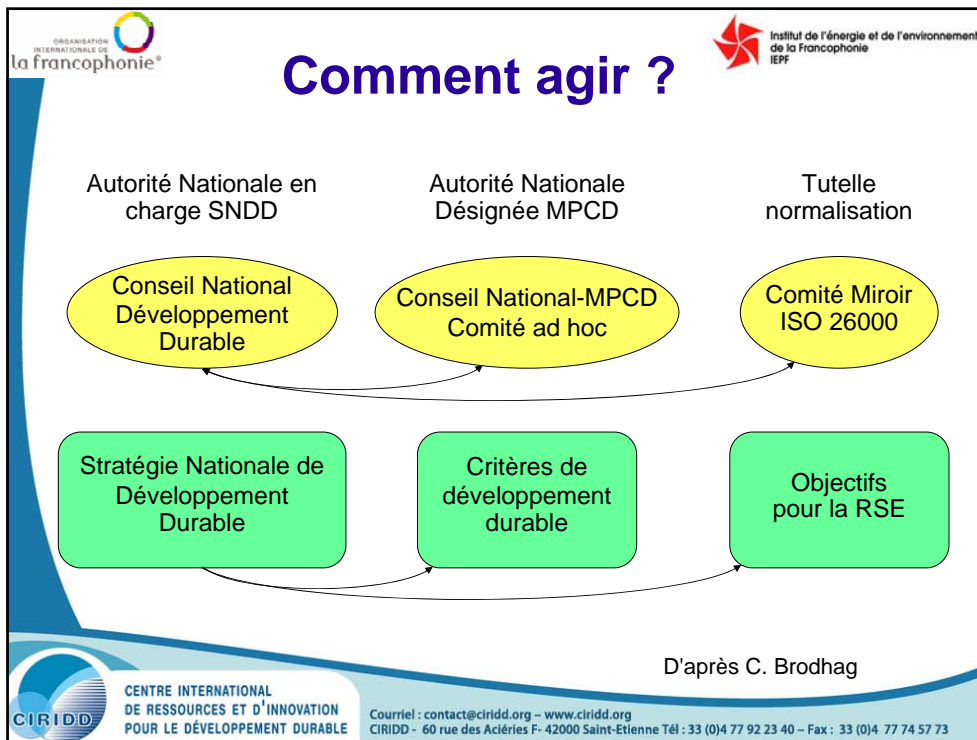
ORGANISATION INTERNATIONALE DE la francophonie®

Comment agir ?

Institut de l'énergie et de l'environnement de la Francophonie IEPF

Autorité Nationale en charge SNDD

Autorité Nationale Désignée MPCD

Tutelle normalisation

Conseil National Développement Durable

Conseil National-MPCD Comité ad hoc

Comité Miroir ISO 26000

Stratégie Nationale de Développement Durable

Critères de développement durable

Objectifs pour la RSE

D'après C. Brodhag

CIRIDD

CENTRE INTERNATIONAL DE RESSOURCES ET D'INNOVATION POUR LE DÉVELOPPEMENT DURABLE

Courriel : contact@ciridd.org – www.ciridd.org
CIRIDD - 60 rue des Aciéries F- 42000 Saint-Etienne Tél : 33 (0)4 77 92 23 40 – Fax : 33 (0)4 77 74 57 73